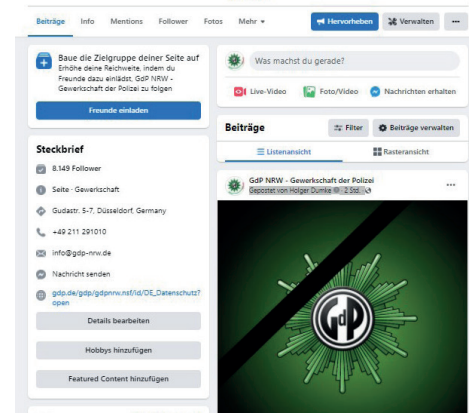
Beiträge Info Mentions Follower Fotos Mehr ▾ Hervorheben Verwalten ···

Baue die Zielgruppe deiner Seite auf
Erhöhe deine Reichweite, indem du Freunde dazu einlädst, GdP NRW - Gewerkschaft der Polizei zu folgen

Freunde einladen

Steckbrief

8.149 Follower

Seite · Gewerkschaft

Gudastr. 5-7, Düsseldorf, Germany

+49 211 291010

info@gdp-nrw.de

Nachricht senden

gdp.de/gdp/gdpnrw.nsf/id/DE_Datenschutz?open

Details bearbeiten

Hobbys hinzufügen

Featured Content hinzufügen

Was machst du gerade?

Live-Video Foto/Video Nachrichten erhalten

Beiträge

Filter Beiträge verwalten

Listenansicht Rasteransicht

GdP NRW - Gewerkschaft der Polizei
Gepostet von Holger Dumke · 2 Std. ·

GdP